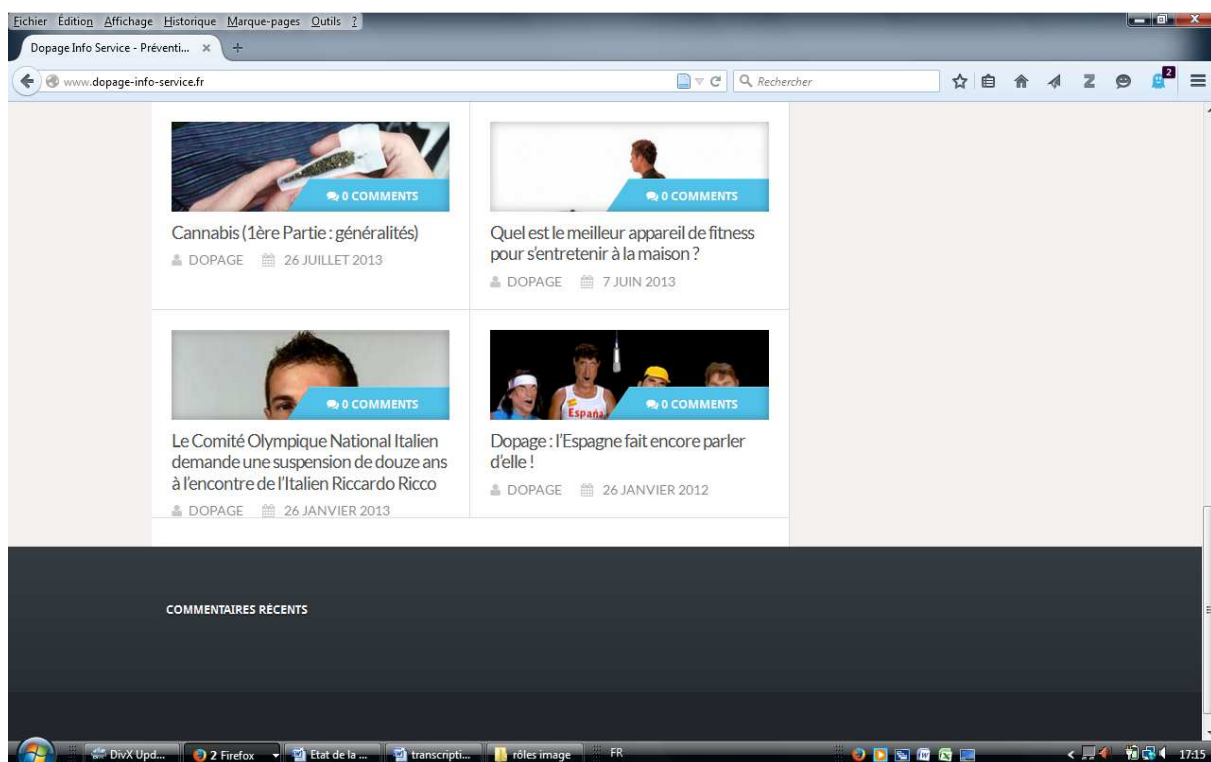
Fichier Édition Affichage Historique Marque-pages Outils ?

Dopage Info Service - Préventi... ×

www.dopage-info-service.fr

Rechercher

2

0 COMMENTS

Cannabis (1ère Partie : généralités)

DOPAGE 26 JUILLET 2013

0 COMMENTS

Quel est le meilleur appareil de fitness pour s'entretenir à la maison ?

DOPAGE 7 JUIN 2013

0 COMMENTS

Le Comité Olympique National Italien demande une suspension de douze ans à l'encontre de l'Italien Riccardo Ricco

DOPAGE 26 JANVIER 2013

España

0 COMMENTS

Dopage : l'Espagne fait encore parler d'elle !

DOPAGE 26 JANVIER 2012

COMMENTAIRES RÉCENTS

DivX Upd... 2 Firefox Etat de la ... transcripti... rôles image FR

17:15